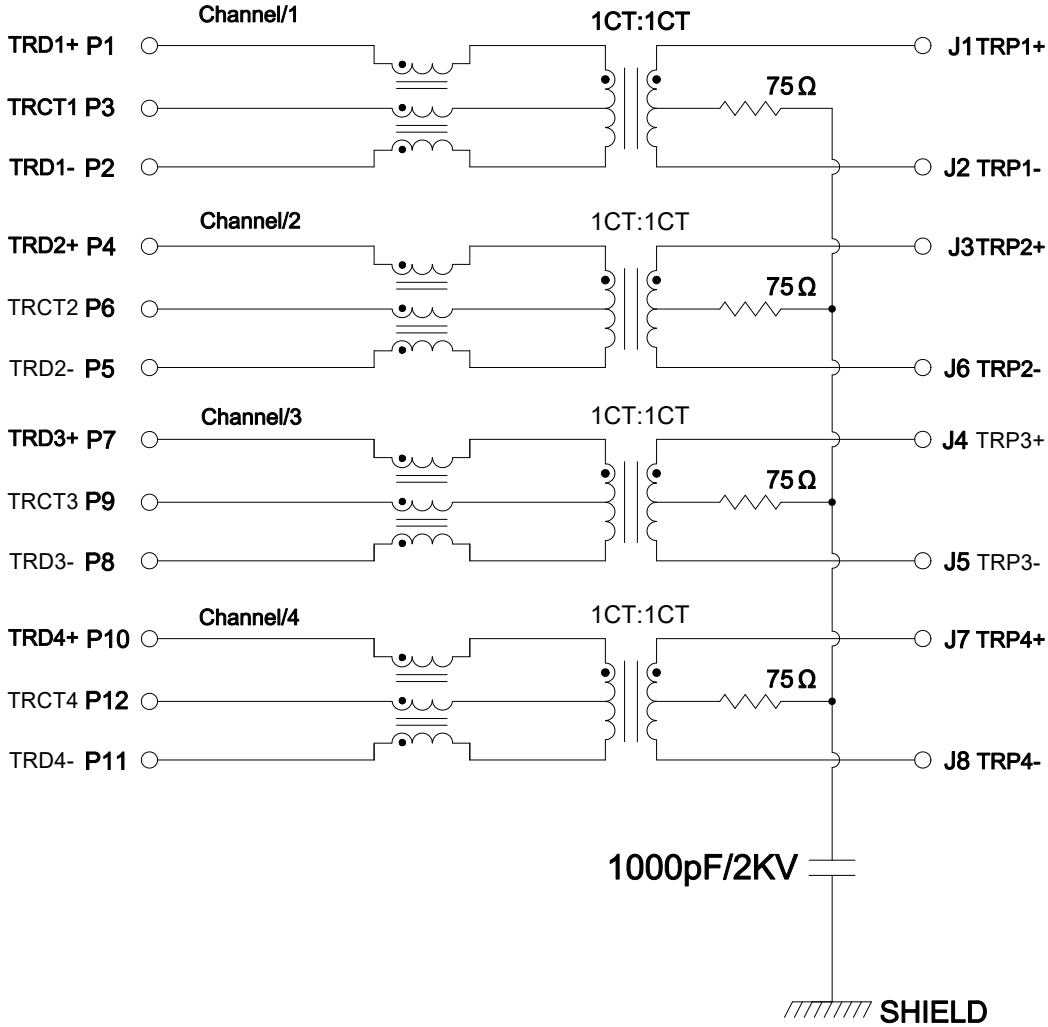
Channel/1

1CT:1CT

TRD1+ P1

J1 TRP1+

TRCT1 P3

75Ω

TRD1- P2

J2 TRP1-

Channel/2

1CT:1CT

TRD2+ P4

J3 TRP2+

TRCT2 P6

75Ω

TRD2- P5

J6 TRP2-

Channel/3

1CT:1CT

TRD3+ P7

J4 TRP3+

TRCT3 P9

75Ω

TRD3- P8

J5 TRP3-

Channel/4

1CT:1CT

TRD4+ P10

J7 TRP4+

TRCT4 P12

75Ω

TRD4- P11

J8 TRP4-

1000pF/2KV

SHIELD